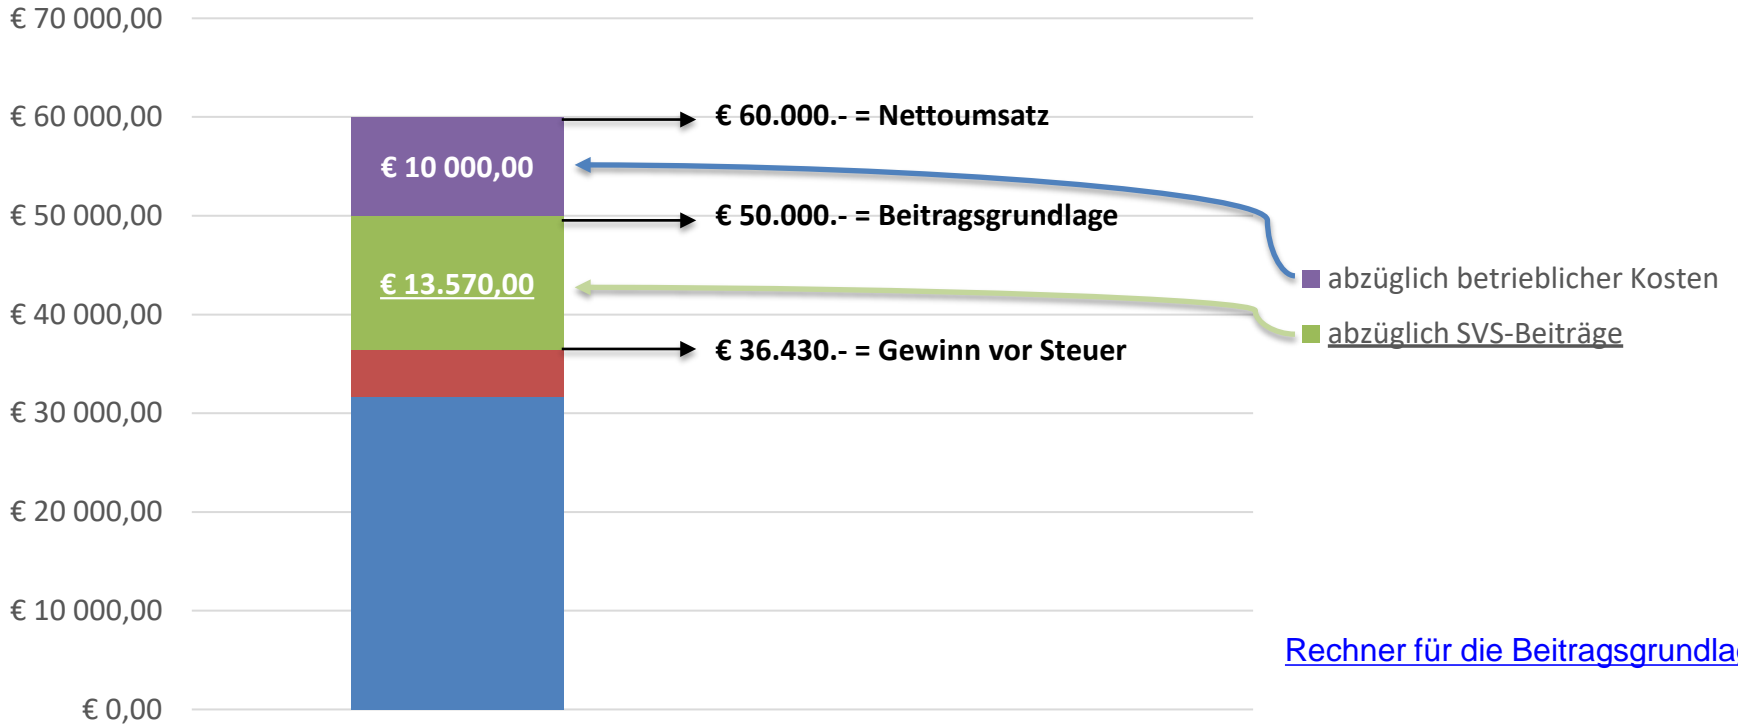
€ 70 000,00

€ 60 000,00

€ 50 000,00

€ 40 000,00

€ 30 000,00

€ 20 000,00

€ 10 000,00

€ 0,00

€ 10 000,00

€ 13.570,00

€ 60.000.- = Nettoumsatz

€ 50.000.- = Beitragsgrundlage

€ 36.430.- = Gewinn vor Steuer

abzüglich betrieblicher Kosten

abzüglich SVS-Beiträge

Rechner für die Beitragsgrundla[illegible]